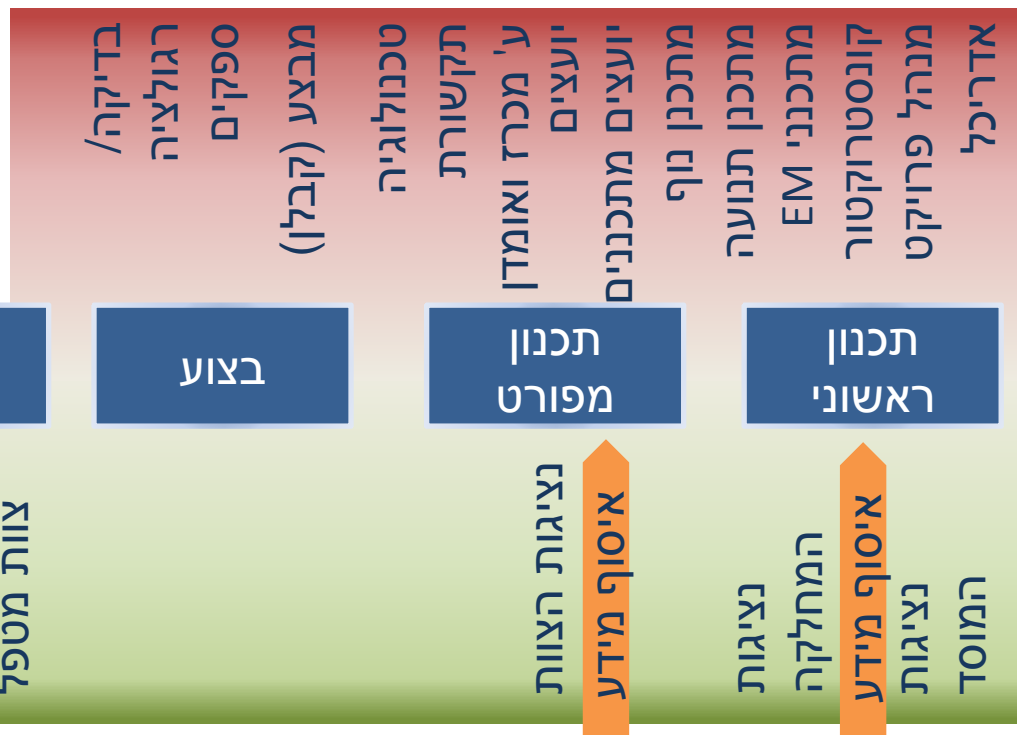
אדריכל
מנהל פרויקט
קונסטרוקטור
מתכנני EM
מתכנן תנועה
מתכנן נוף
יועצים מתכננים
יועצים
ע' מכרז ואומדן
תקשורת
טכנולוגיה
מבצע (קבלן)
ספקים
רגולציה
בדיקה/

תכנון ראשוני
תכנון מפורט
בצוע

איסוף מידע
נציגות המוסד
נציגות המחלקה
נציגות

איסוף מידע
נציגות הצוות

צוות מטפל